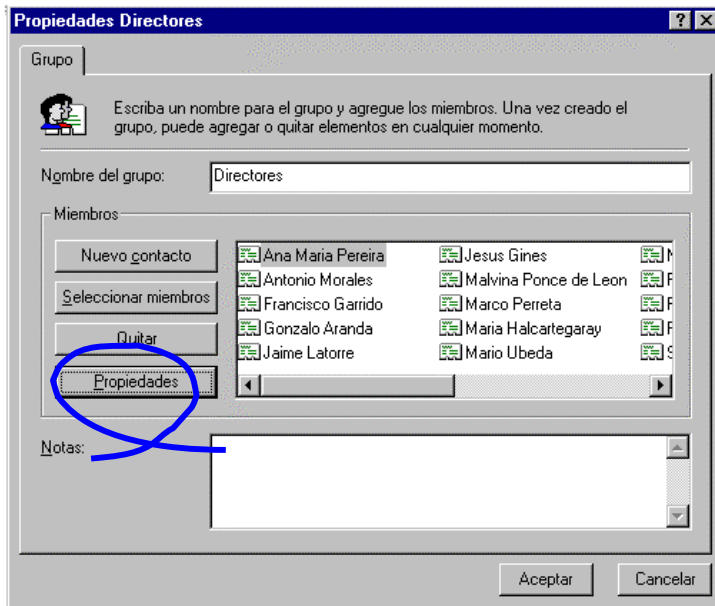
Propiedades Directores

? X

Grupo

Escriba un nombre para el grupo y agregue los miembros. Una vez creado el grupo, puede agregar o quitar elementos en cualquier momento.

Nombre del grupo: Directores

Miembros

Nuevo contacto

Seleccionar miembros

Quitar

Propiedades

| | | |
|---|---|---|
| Ana Maria Pereira | Jesus Gines | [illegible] |
| Antonio Morales | Malvina Ponce de Leon | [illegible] |
| Francisco Garrido | Marco Perreta | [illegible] |
| Gonzalo Aranda | Maria Halcartegaray | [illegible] |
| Jaime Latorre | Mario Ubeda | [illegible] |

Notas:

Aceptar

Cancelar